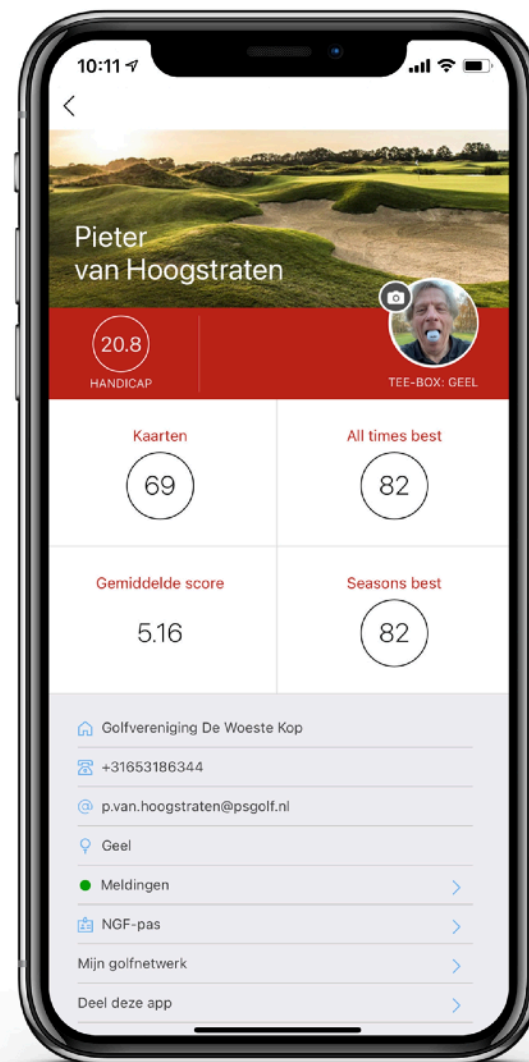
10:11

Pieter
van Hoogstraten

20.8
HANDICAP

TEE-BOX: GEEL

Kaarten
69

All times best
82

Gemiddelde score
5.16

Seasons best
82

Golfvereniging De Woeste Kop
+31653186344
p.van.hoogstraten@psgolf.nl
Geel
Meldingen
NGF-pas
Mijn golfnetwerk
Deel deze app